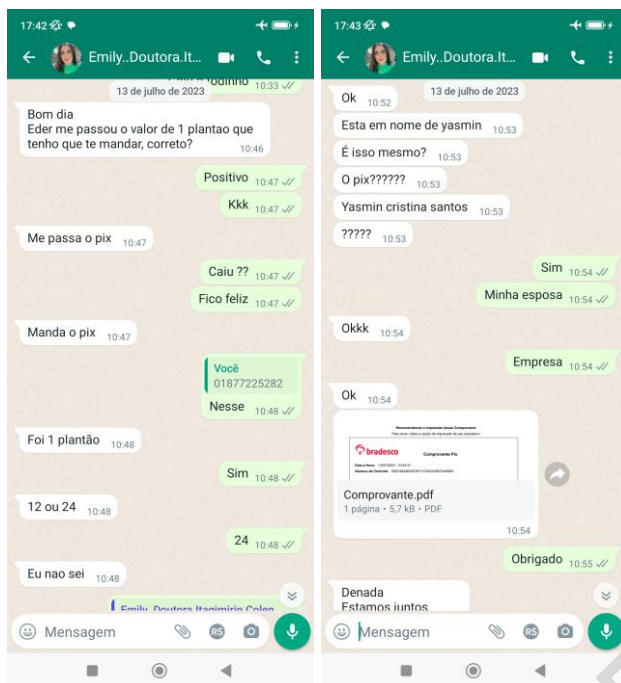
17:42

Emily..Doutora.It...

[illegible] 10:33

13 de julho de 2023

Bom dia
Eder me passou o valor de 1 plantao que tenho que te mandar, correto? 10:46

Positivo 10:47

Kkk 10:47

Me passa o pix 10:47

Caiu ?? 10:47

Fico feliz 10:47

Manda o pix 10:47

Você
01877225282
Nesse 10:48

Foi 1 plantão 10:48

Sim 10:48

12 ou 24 10:48

24 10:48

Eu nao sei 10:48

Emily..Doutora Itagimirim Colen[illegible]

Mensagem

17:43

Emily..Doutora.It...

13 de julho de 2023

Ok 10:52

Esta em nome de yasmin 10:53

É isso mesmo? 10:53

O pix?????? 10:53

Yasmin cristina santos 10:53

????? 10:53

Sim 10:54

Minha esposa 10:54

Okkk 10:54

Empresa 10:54

Ok 10:54

bradesco
Comprovante Pix

Comprovante.pdf
1 página • 5,7 kB • PDF
10:54

Obrigado 10:55

Denada
Estamos juntos

Mensagem